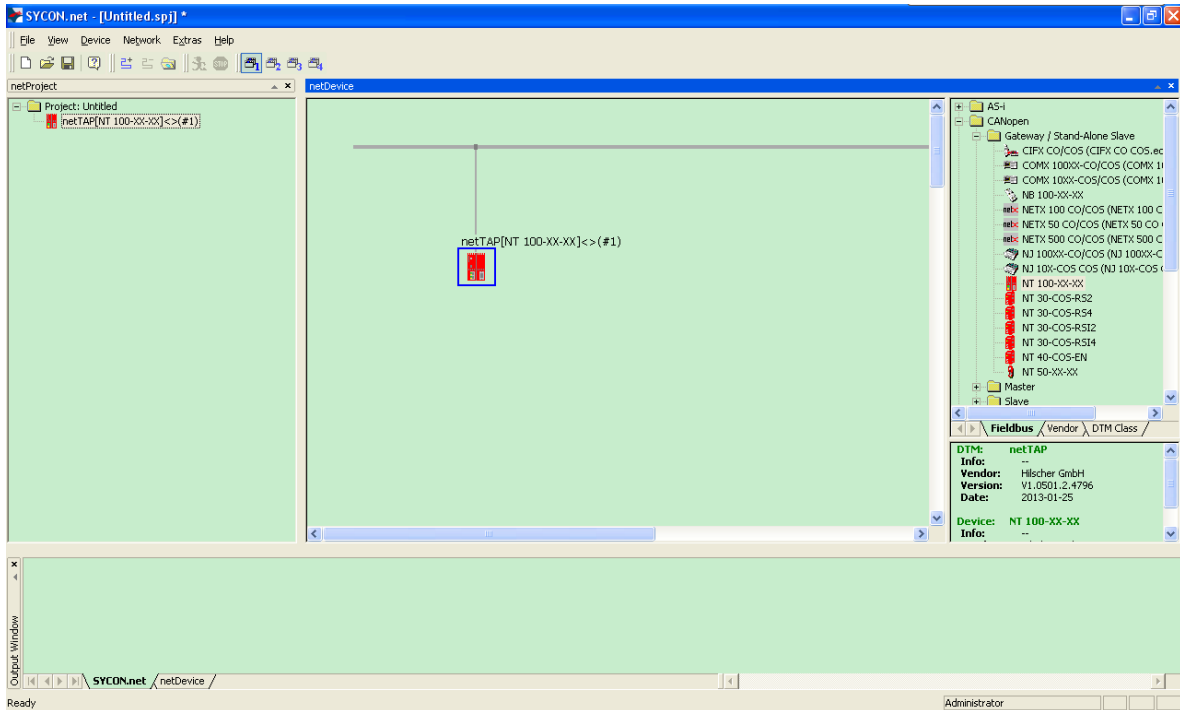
SYCON.net - [Untitled.spj] *

File View Device Network Extras Help

netProject

Project: Untitled
netTAP[NT 100-XX-XX]<>(#1)

netDevice

netTAP[NT 100-XX-XX]<>(#1)

AS-i
CANopen
Gateway / Stand-Alone Slave
CIFX CO/COS (CIFX CO COS.ec
COMX 100XX-CO/COS (COMX 1(
COMX 10XX-COS/COS (COMX 1(
NB 100-XX-XX
NETX 100 CO/COS (NETX 100 C
NETX 50 CO/COS (NETX 50 CO
NETX 500 CO/COS (NETX 500 C
NJ 100XX-CO/COS (NJ 100XX-C
NJ 10X-COS COS (NJ 10X-COS
NT 100-XX-XX
NT 30-COS-RS2
NT 30-COS-RS4
NT 30-COS-RSI2
NT 30-COS-RSI4
NT 40-COS-EN
NT 50-XX-XX
Master
Slave

Fieldbus Vendor DTM Class

DTM: netTAP
Info: --
Vendor: Hilscher GmbH
Version: V1.0501.2.4796
Date: 2013-01-25

Device: NT 100-XX-XX
Info: --

Output Window

SYCON.net netDevice

Ready

Administrator